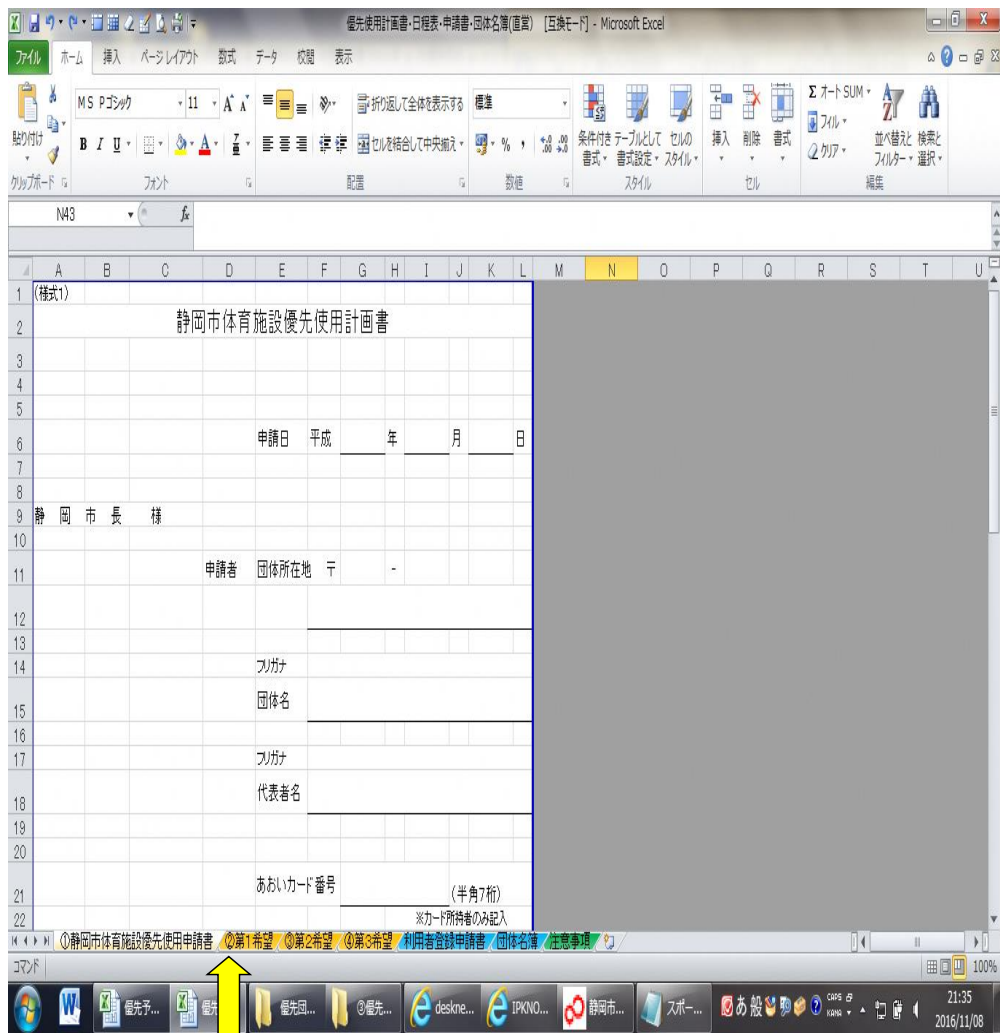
優先使用計画書・日程表・申請書・団体名簿(直営) [互換モード] - Microsoft Excel

ファイル ホーム 挿入 ページレイアウト 数式 データ 校閲 表示

貼り付け クリップボード MS Pゴシック 11 フォント 折り返して全体を表示する セルを結合して中央揃え 配置 標準 数値 条件付き書式 テーブルとして書式設定 セルのスタイル スタイル 挿入 削除 書式 セル Σ オート SUM フィル クリア 並べ替えとフィルター 検索と選択 編集

N43 $f_x$

A B C D E F G H I J K L M N O P Q R S T U

1 (様式1)

2 静岡市体育施設優先使用計画書

6 申請日 平成 年 月 日

9 静 岡 市 長 様

11 申請者 団体所在地 〒 -

14 フリガナ

15 団体名

17 フリガナ

18 代表者名

21 あおいカード番号 (半角7桁)

22 ※カード所持者のみ記入

①静岡市体育施設優先使用申請書 ②第1希望 ③第2希望 ④第3希望 利用者登録申請書 団体名簿 注意事項

コマンド 100%

優先予... 優先 優先団... ③優先... deskne... IPKNO... 静岡市... スポー... あ 般 CAPS KANA 21:35 2016/11/08